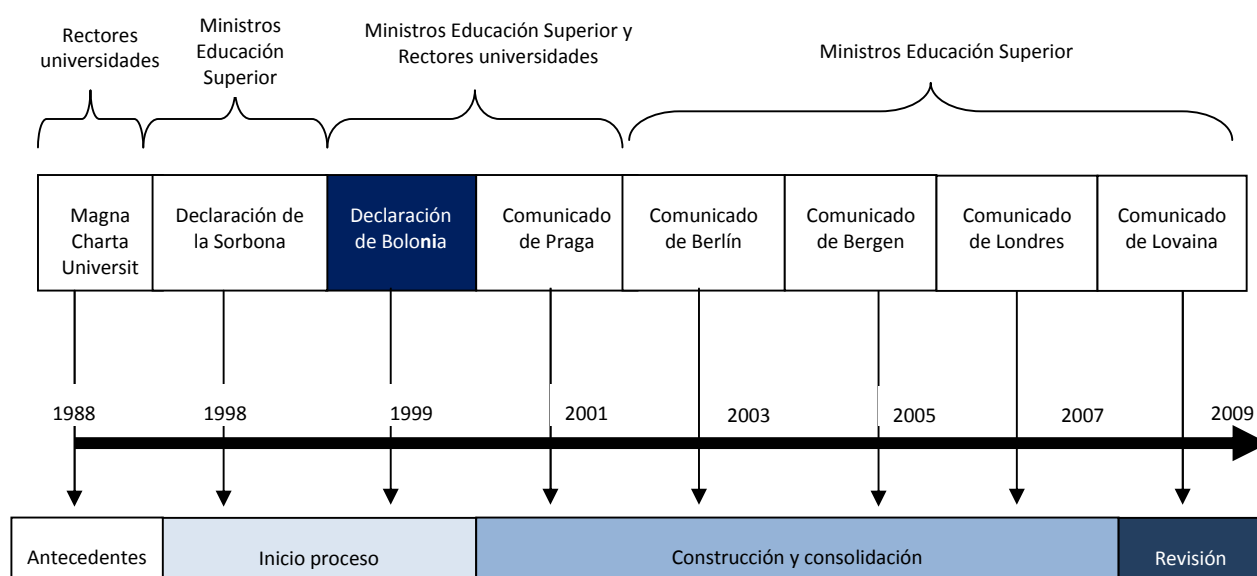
Rectores universidades

Ministros Educación Superior

Ministros Educación Superior y Rectores universidades

Ministros Educación Superior

Magna Charta Universit

Declaración de la Sorbona

Declaración de Bolonia

Comunicado de Praga

Comunicado de Berlín

Comunicado de Bergen

Comunicado de Londres

Comunicado de Lovaina

1988

1998

1999

2001

2003

2005

2007

2009

Antecedentes

Inicio proceso

Construcción y consolidación

Revisión